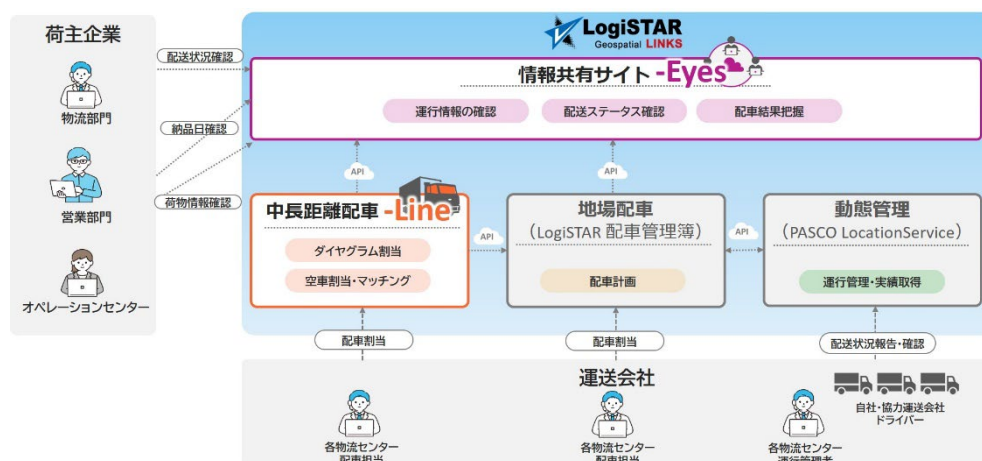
荷主企業

物流部門

営業部門

オペレーションセンター

配送状況確認

納品日確認

荷物情報確認

LogiSTAR Geospatial LINKS

情報共有サイト -Eyes

運行情報の確認

配送ステータス確認

配車結果把握

API

API

中長距離配車 -Line

ダイヤグラム割当

空車割当・マッチング

API

地場配車
（LogiSTAR 配車管理簿）

配車計画

API

動態管理
（PASCO LocationService）

運行管理・実績取得

配車割当

配車割当

配送状況報告・確認

運送会社

各物流センター
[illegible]

各物流センター
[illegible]

各物流センター
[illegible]

自社・協力運送会社
ドライバー